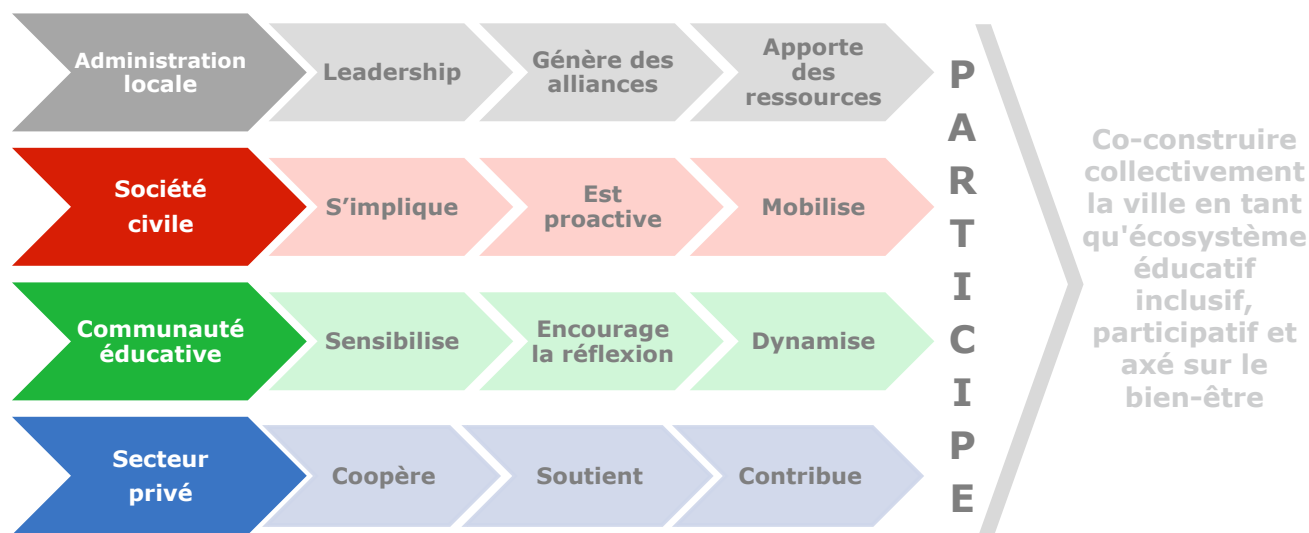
Administration locale
Leadership
Génère des alliances
Apporte des ressources

Société civile
S’implique
Est proactive
Mobilise

Communauté éducative
Sensibilise
Encourage la réflexion
Dynamise

Secteur privé
Coopère
Soutient
Contribue

P
A
R
T
I
C
I
P
E

Co-construire collectivement la ville en tant qu'écosystème éducatif inclusif, participatif et axé sur le bien-être